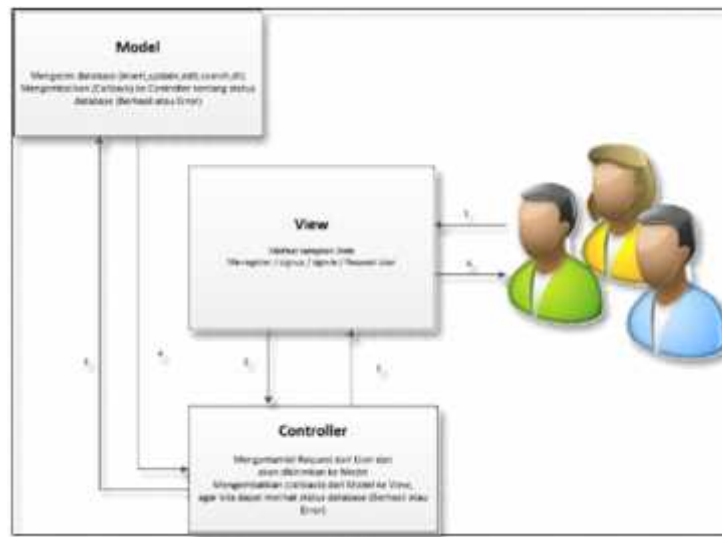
Model

Mengolah database (insert, update, edit, search, dll) Mengembalikan (Callback) ke Controller tentang status database (Berhasil atau Error)

View

Melihat tampilan Data Menangkap / Login / Signin / Request User

1.

6.

5.

4.

2.

3.

Controller

Mengambil Request dari User dan akan diteruskan ke Model Mengembalikan (callback) dari Model ke View, agar kita dapat melihat status database (Berhasil atau Error)